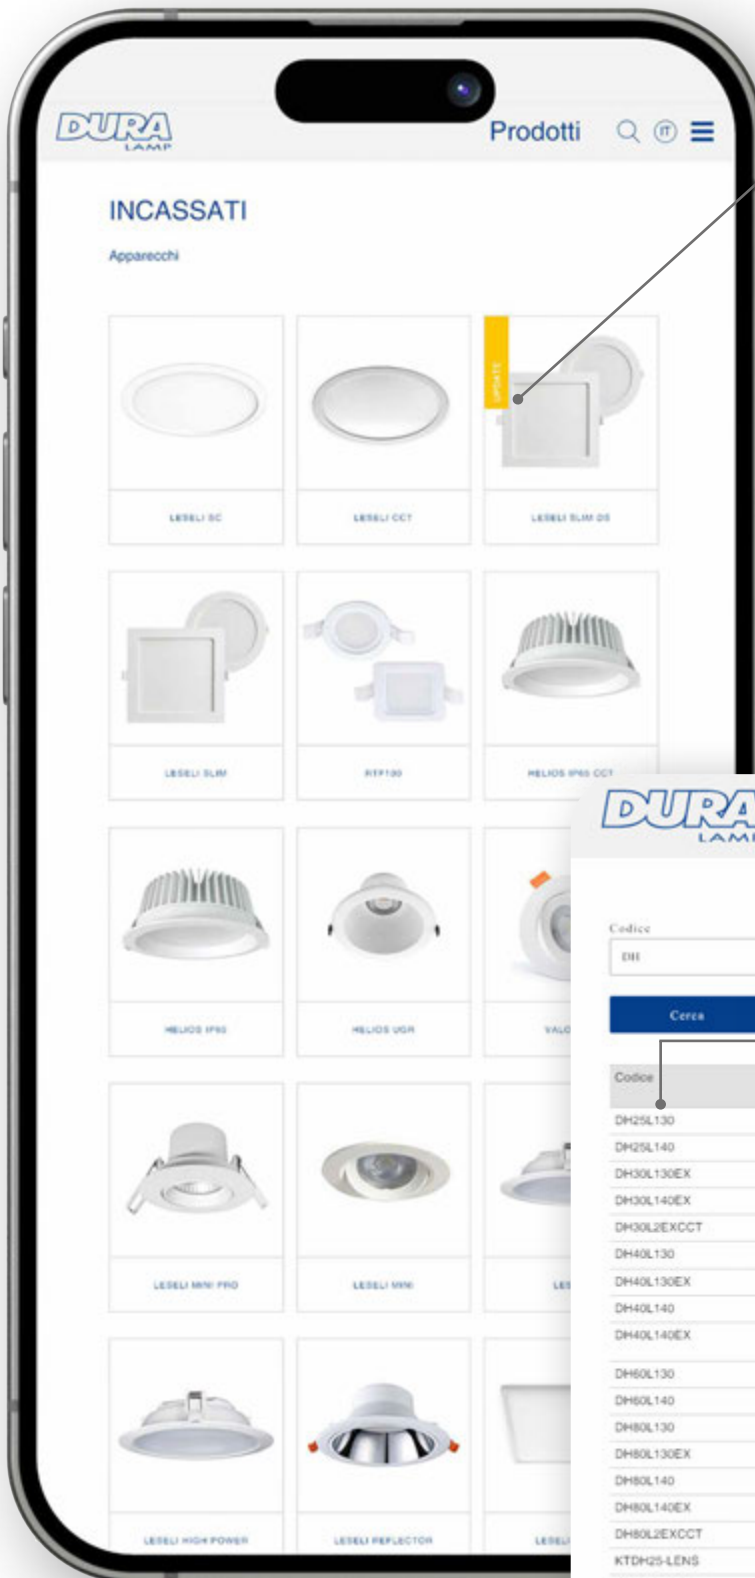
DURA LAMP

Prodotti

INCASSATI

Apparecchi

UPDATE

LESELI SC

LESELI CCT

LESELI SLIM DS

LESELI SLIM

RTF130

HELIOS IP65 CCT

HELIOS IP65

HELIOS UGR

VAL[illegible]

LESELI MINI PRO

LESELI MINI

LE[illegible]

LESELI HIGH POWER

LESELI REFLECTOR

LESEL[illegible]

DURA LAM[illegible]

Codice

DH

Cerca

Codice

DH25L130
DH25L140
DH30L130EX
DH30L140EX
DH30L2EXCCT
DH40L130
DH40L130EX
DH40L140
DH40L140EX
DH60L130
DH60L140
DH80L130
DH80L130EX
DH80L140
DH80L140EX
DH80L2EXCCT
KTDH25-LENS